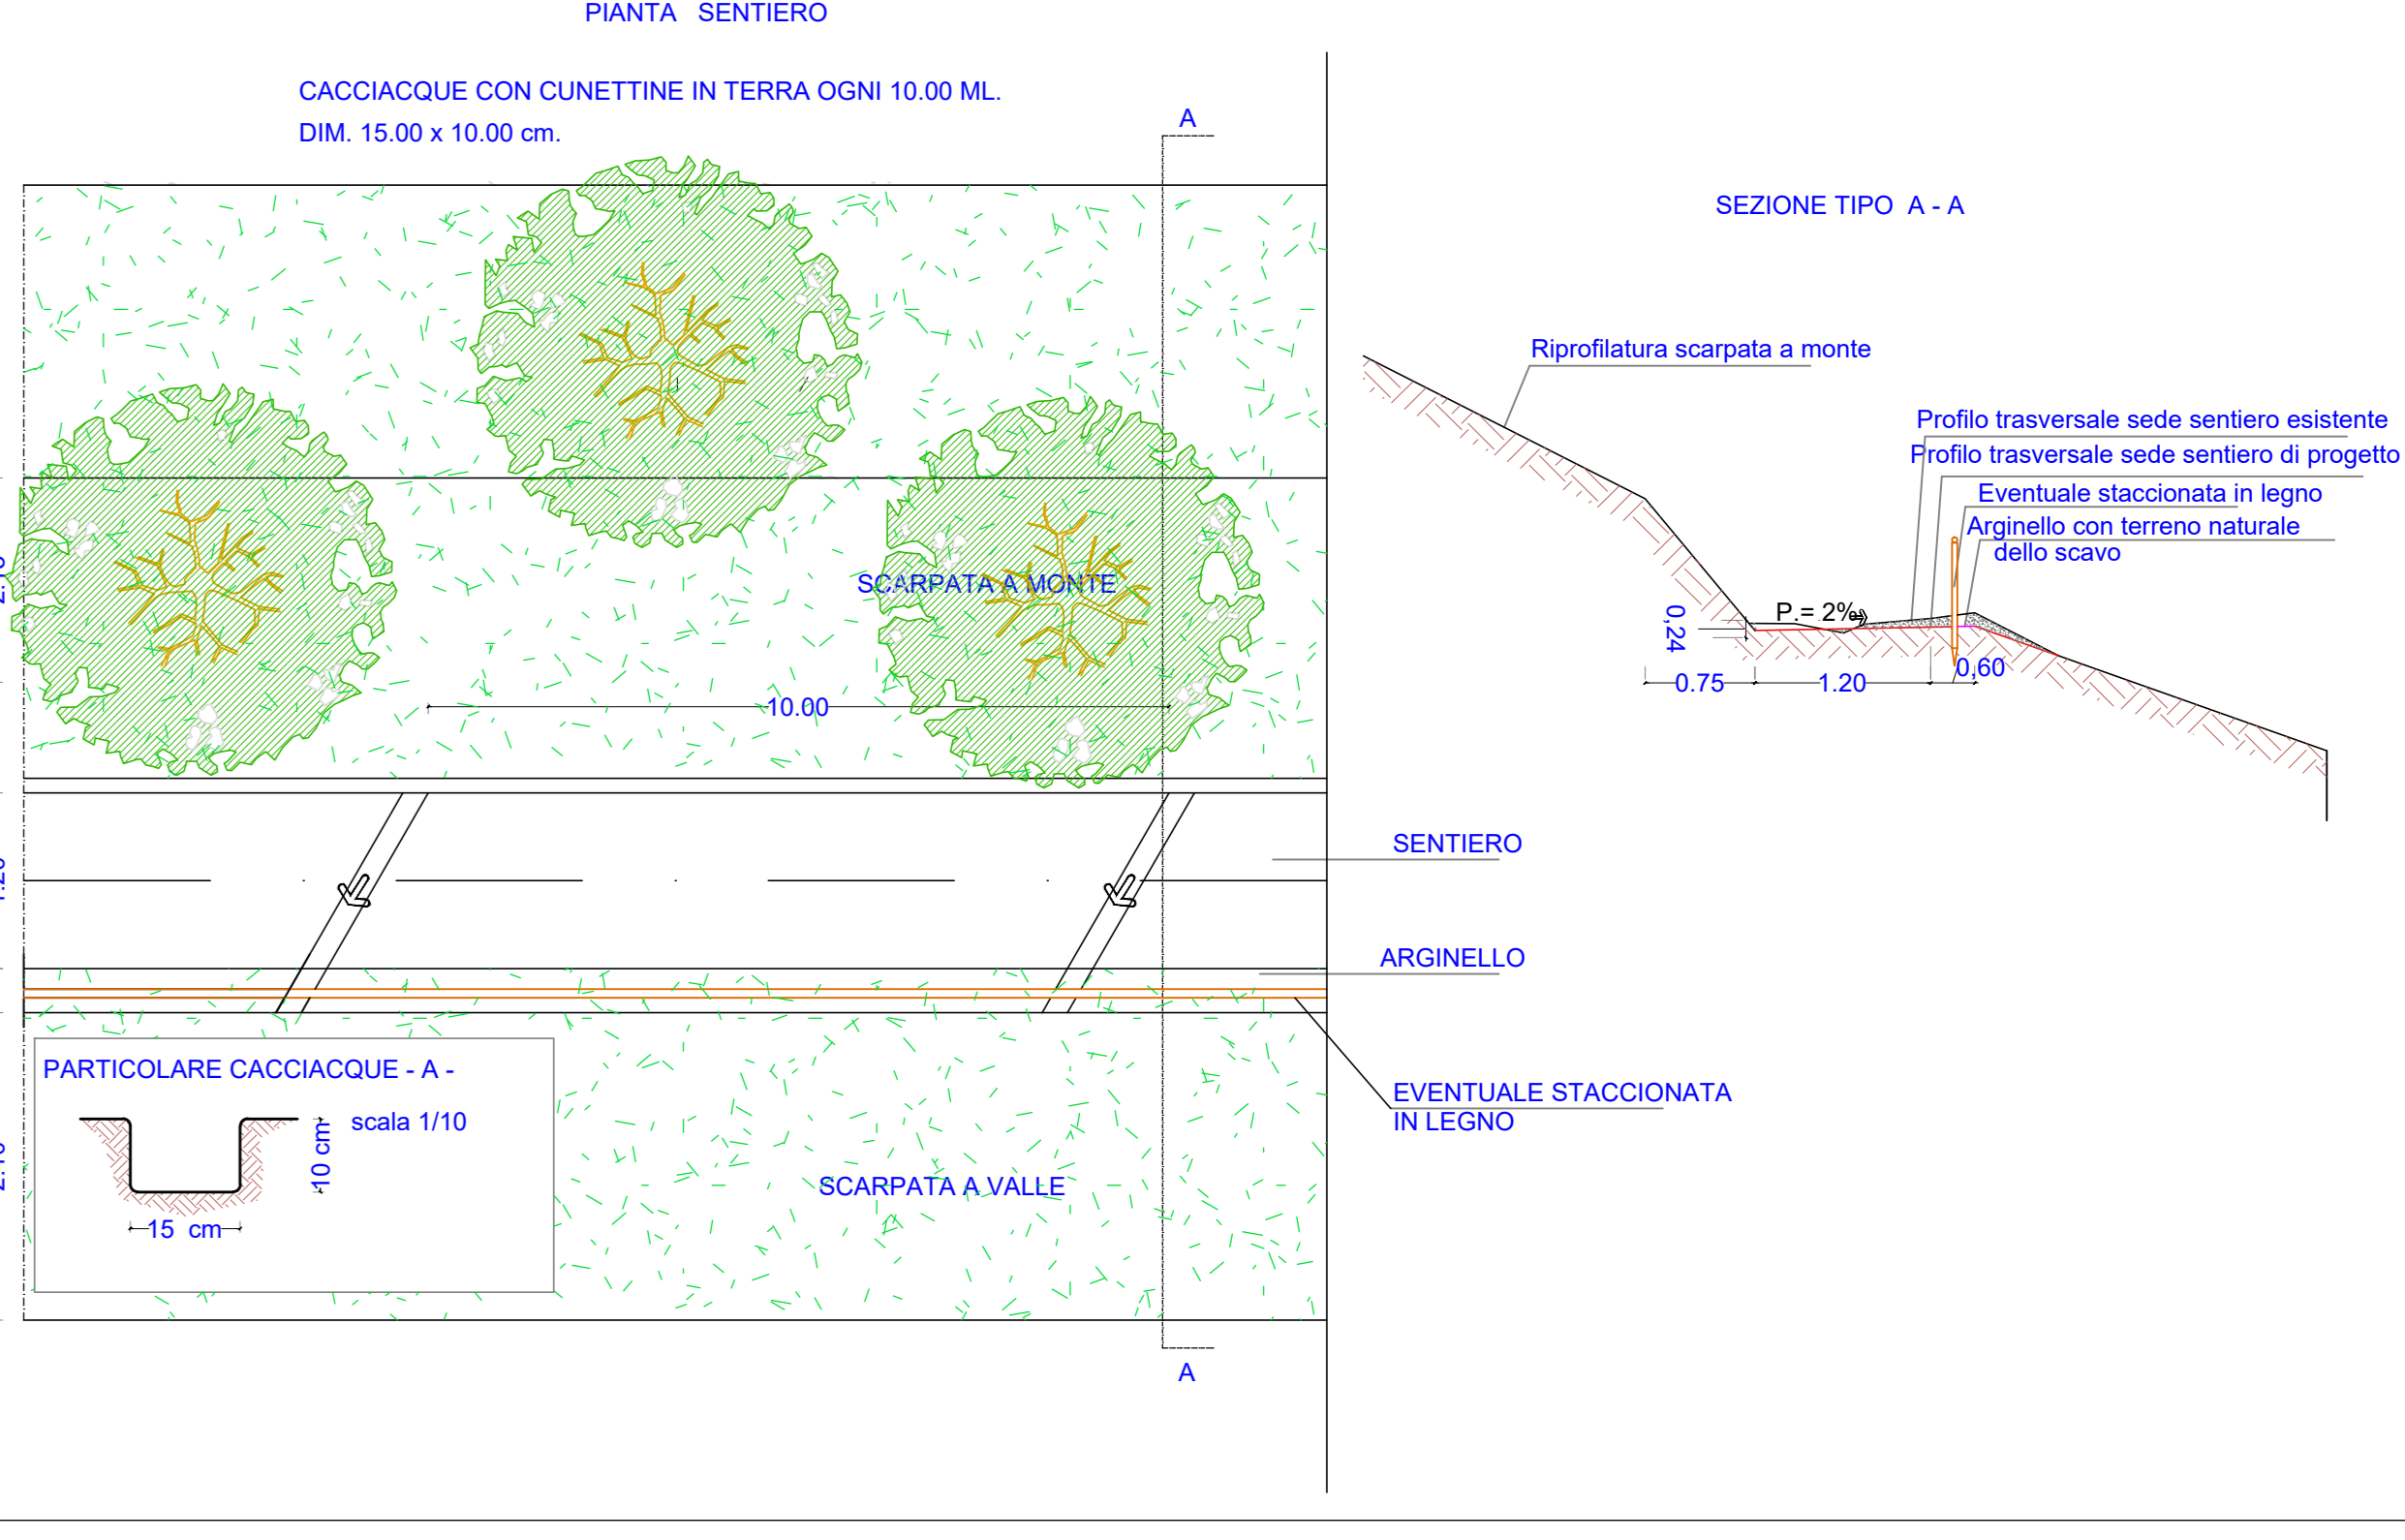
PIANTA SENTIERO

CACCIACQUE CON CUNETTINE IN TERRA OGNI 10.00 ML.
DIM. 15.00 x 10.00 cm.

A

SEZIONE TIPO A - A

Riprofilatura scarpata a monte

Profilo trasversale sede sentiero esistente
Profilo trasversale sede sentiero di progetto
Eventuale staccionata in legno
Arginello con terreno naturale dello scavo

SCARPATA A MONTE

P.= 2%

0,24

0.75

1.20

0,60

10.00

SENTIERO

ARGINELLO

EVENTUALE STACCIONATA IN LEGNO

PARTICOLARE CACCIACQUE - A -

scala 1/10

10 cm

15 cm

SCARPATA A VALLE

A